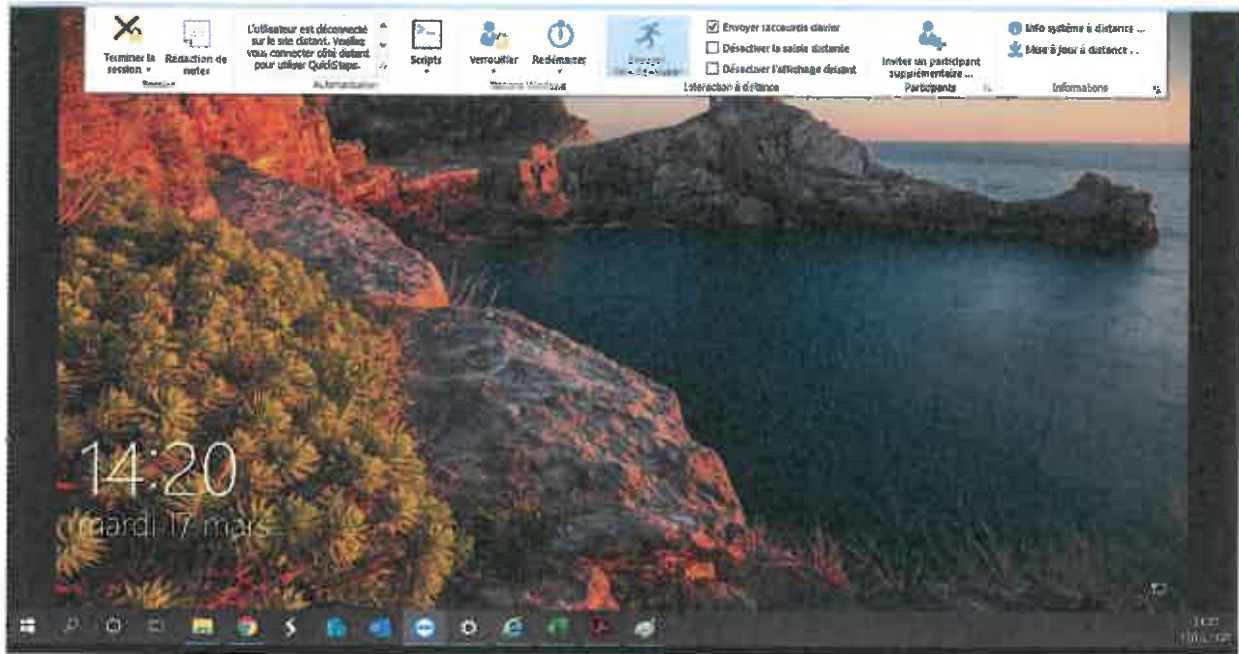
Terminer la session
Rédaction de notes
Session

L'utilisateur est déconnecté sur le site distant. Veuillez vous connecter côté distant pour utiliser QuickSteps.
Automatisation

Scripts
Verrouiller
Redémarrer
Actions Windows

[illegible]
☑ Envoyer raccourcis clavier
☐ Désactiver la saisie distante
☐ Désactiver l'affichage distant
Interaction à distance

Inviter un participant supplémentaire ...
Participants

Info système à distance ...
Mise à jour à distance ...
Informations

14:20
mardi 17 mars